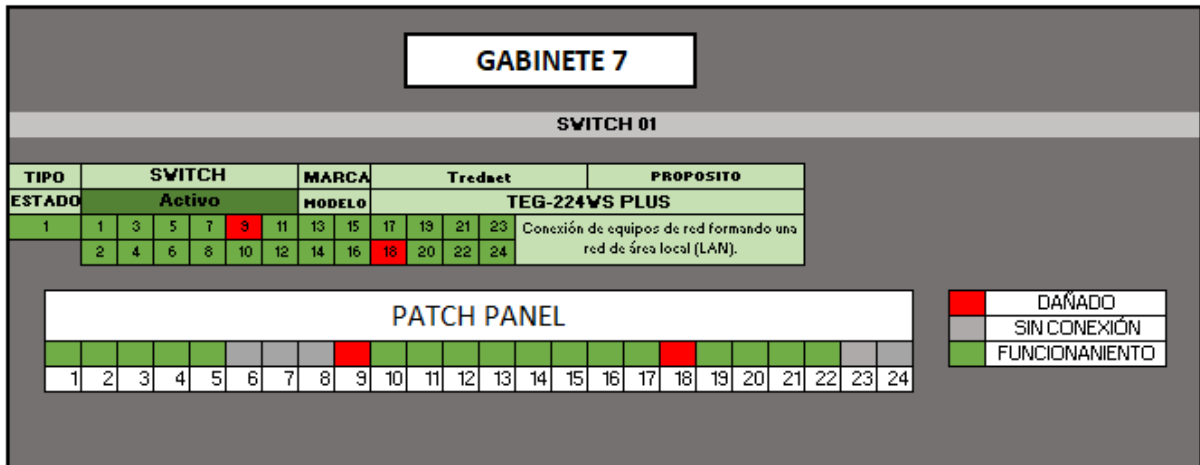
GABINETE 7

SWITCH 01

| TIPO | SWITCH | | | | | | MARCA | | Trednet | | | | PROPOSITO |
|---|---|---|---|---|---|---|---|---|---|---|---|---|---|
| ESTADO | Activo | | | | | | MODELO | | TEG-224WS PLUS | | | | |
| 1 | 1 | 3 | 5 | 7 | 9 | 11 | 13 | 15 | 17 | 19 | 21 | 23 | Conexión de equipos de red formando una red de área local (LAN). |
| | 2 | 4 | 6 | 8 | 10 | 12 | 14 | 16 | 18 | 20 | 22 | 24 | |

PATCH PANEL

| 1 | 2 | 3 | 4 | 5 | 6 | 7 | 8 | 9 | 10 | 11 | 12 | 13 | 14 | 15 | 16 | 17 | 18 | 19 | 20 | 21 | 22 | 23 | 24 |
|---|---|---|---|---|---|---|---|---|---|---|---|---|---|---|---|---|---|---|---|---|---|---|---|

DAÑADO
SIN CONEXIÓN
FUNCIONANIENTO